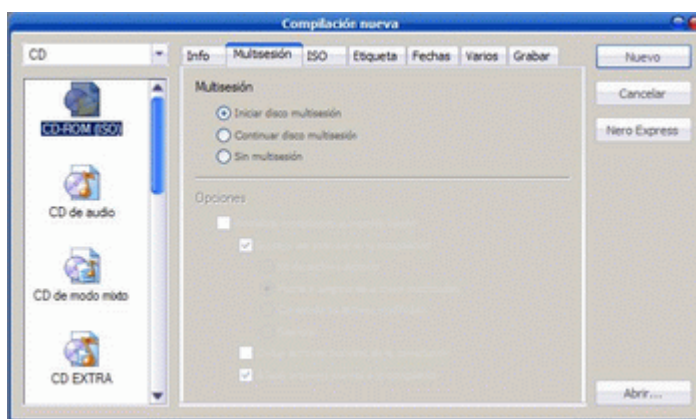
Compilación nueva

CD

CD-ROM (ISO)

CD de audio

CD de modo mixto

CD EXTRA

Info | Multisesión | ISO | Etiqueta | Fechas | Varios | Grabar

Multisesión

Iniciar disco multisesión

Continuar disco multisesión

Sin multisesión

Opciones

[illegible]

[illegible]

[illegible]

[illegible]

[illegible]

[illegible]

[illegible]

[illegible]

Nuevo

Cancelar

Nero Express

Abrir...